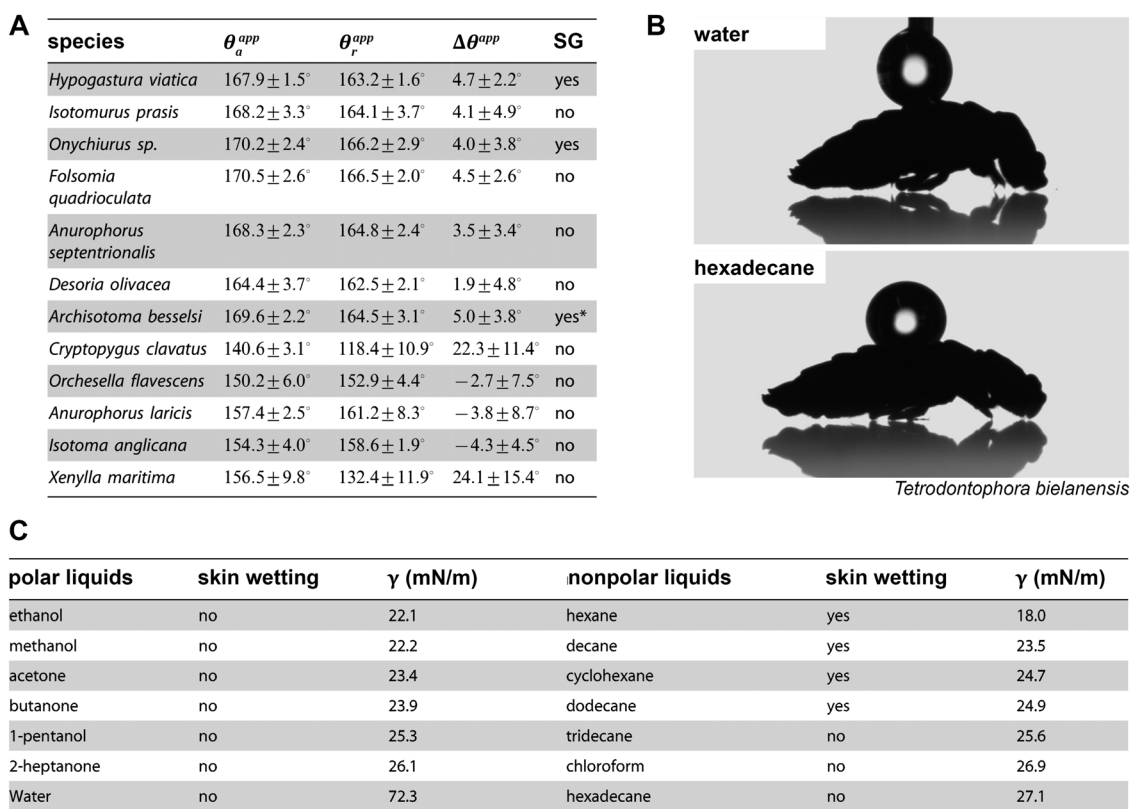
A

| species | $\theta_a^{app}$ | $\theta_r^{app}$ | $\Delta\theta^{app}$ | SG |
|---|---|---|---|---|
| Hypogastura viatica | $167.9 \pm 1.5°$ | $163.2 \pm 1.6°$ | $4.7 \pm 2.2°$ | yes |
| Isotomurus prasis | $168.2 \pm 3.3°$ | $164.1 \pm 3.7°$ | $4.1 \pm 4.9°$ | no |
| Onychiurus sp. | $170.2 \pm 2.4°$ | $166.2 \pm 2.9°$ | $4.0 \pm 3.8°$ | yes |
| Folsomia quadrioculata | $170.5 \pm 2.6°$ | $166.5 \pm 2.0°$ | $4.5 \pm 2.6°$ | no |
| Anurophorus septentrionalis | $168.3 \pm 2.3°$ | $164.8 \pm 2.4°$ | $3.5 \pm 3.4°$ | no |
| Desoria olivacea | $164.4 \pm 3.7°$ | $162.5 \pm 2.1°$ | $1.9 \pm 4.8°$ | no |
| Archisotoma besselsi | $169.6 \pm 2.2°$ | $164.5 \pm 3.1°$ | $5.0 \pm 3.8°$ | yes* |
| Cryptopygus clavatus | $140.6 \pm 3.1°$ | $118.4 \pm 10.9°$ | $22.3 \pm 11.4°$ | no |
| Orchesella flavescens | $150.2 \pm 6.0°$ | $152.9 \pm 4.4°$ | $-2.7 \pm 7.5°$ | no |
| Anurophorus laricis | $157.4 \pm 2.5°$ | $161.2 \pm 8.3°$ | $-3.8 \pm 8.7°$ | no |
| Isotoma anglicana | $154.3 \pm 4.0°$ | $158.6 \pm 1.9°$ | $-4.3 \pm 4.5°$ | no |
| Xenylla maritima | $156.5 \pm 9.8°$ | $132.4 \pm 11.9°$ | $24.1 \pm 15.4°$ | no |

B

water

hexadecane

Tetrodontophora bielanensis

C

| polar liquids | skin wetting | γ (mN/m) | nonpolar liquids | skin wetting | γ (mN/m) |
|---|---|---|---|---|---|
| ethanol | no | 22.1 | hexane | yes | 18.0 |
| methanol | no | 22.2 | decane | yes | 23.5 |
| acetone | no | 23.4 | cyclohexane | yes | 24.7 |
| butanone | no | 23.9 | dodecane | yes | 24.9 |
| 1-pentanol | no | 25.3 | tridecane | no | 25.6 |
| 2-heptanone | no | 26.1 | chloroform | no | 26.9 |
| Water | no | 72.3 | hexadecane | no | 27.1 |